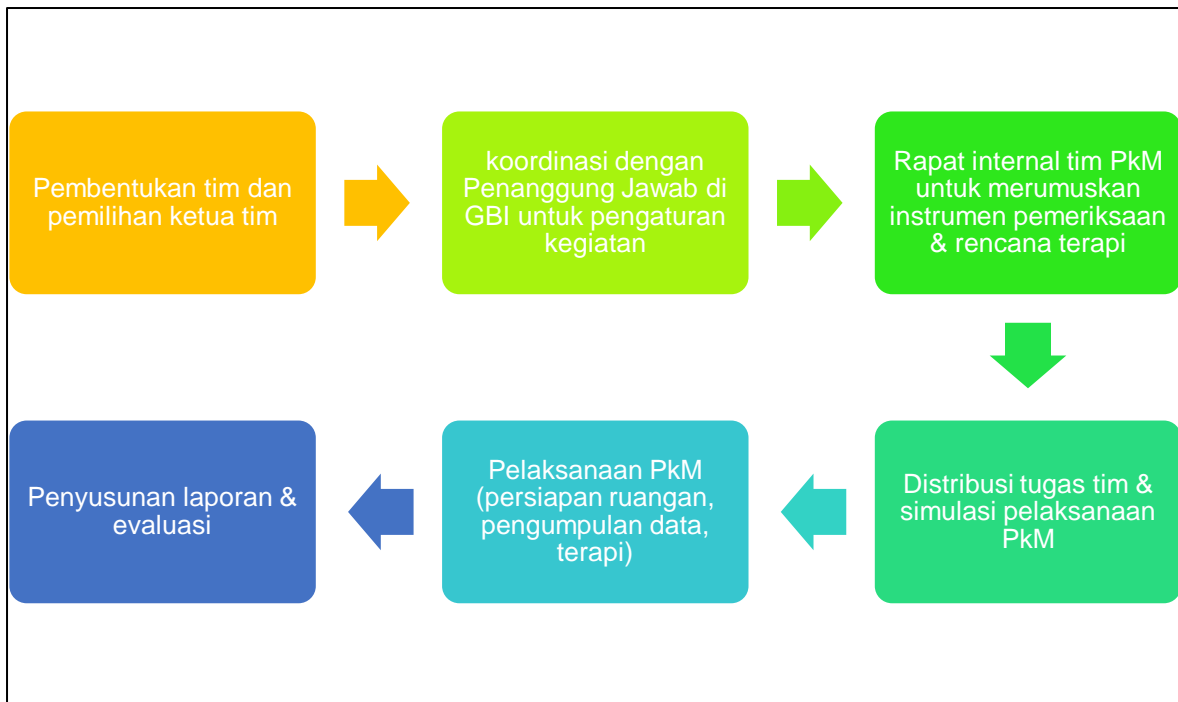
Pembentukan tim dan pemilihan ketua tim

koordinasi dengan Penanggung Jawab di GBI untuk pengaturan kegiatan

Rapat internal tim PkM untuk merumuskan instrumen pemeriksaan & rencana terapi

Distribusi tugas tim & simulasi pelaksanaan PkM

Pelaksanaan PkM (persiapan ruangan, pengumpulan data, terapi)

Penyusunan laporan & evaluasi